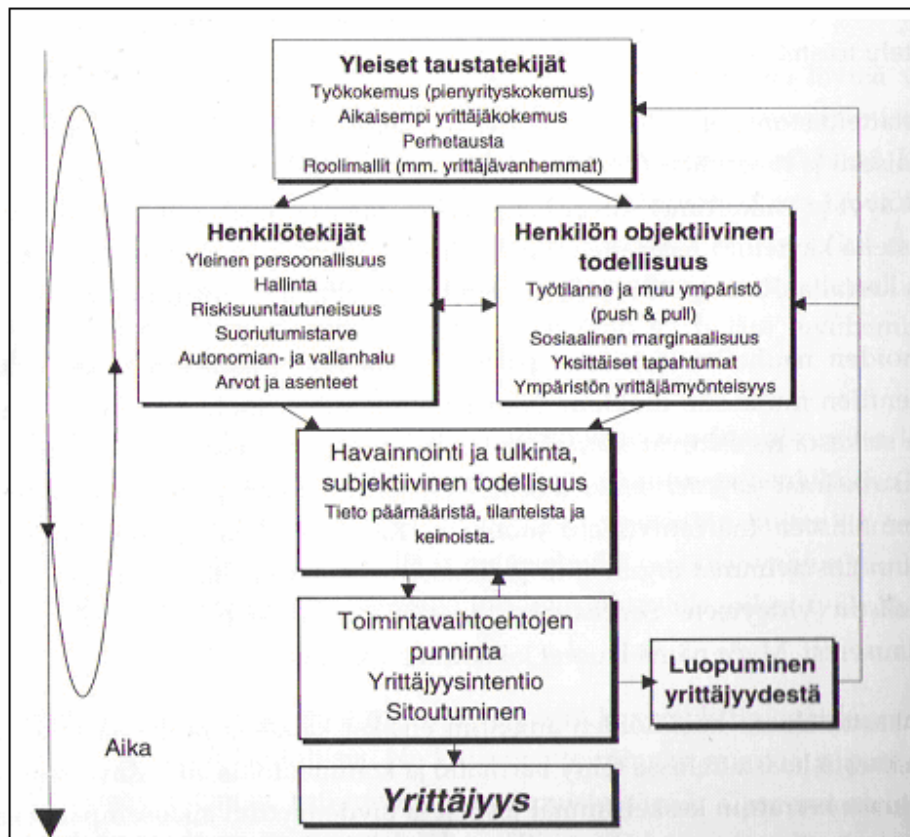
Yleiset taustatekijät
Työkokemus (pienyrityskokemus)
Aikaisempi yrittäjäkokemus
Perhetausta
Roolimallit (mm. yrittäjävanhemmat)

Henkilötekijät
Yleinen persoonallisuus
Hallinta
Riskisuuntautuneisuus
Suoriutumistarve
Autonomian- ja vallanhalu
Arvot ja asenteet

Henkilön objektiivinen todellisuus
Työtilanne ja muu ympäristö (push & pull)
Sosiaalinen marginaalisuus
Yksittäiset tapahtumat
Ympäristön yrittäjämyönteisyys

Havainnointi ja tulkinta, subjektiivinen todellisuus
Tieto päämääristä, tilanteista ja keinoista.

Toimintavaihtoehtojen punninta
Yrittäjyysintentio
Sitoutuminen

Luopuminen yrittäjyydestä

Aika

Yrittäjyys